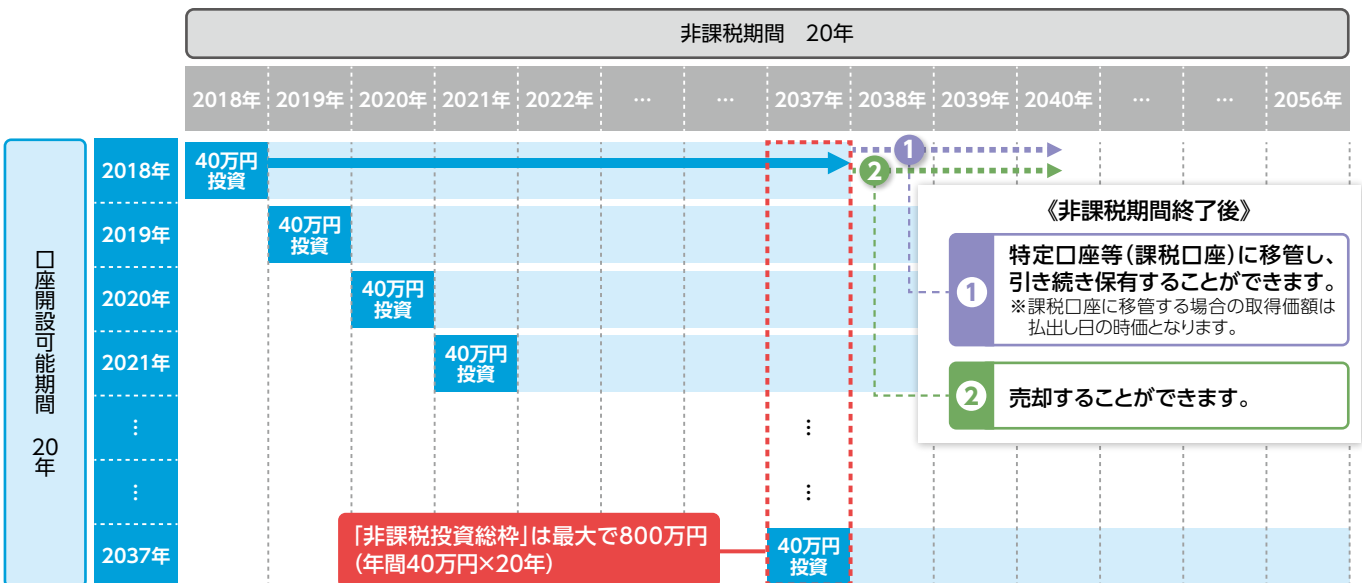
非課税期間　20年

2018年 2019年 2020年 2021年 2022年 … … 2037年 2038年 2039年 2040年 … … 2056年

口座開設可能期間　20年

2018年
40万円投資

2019年
40万円投資

2020年
40万円投資

2021年
40万円投資

⋮
⋮

⋮
⋮

2037年
40万円投資

1
2

《非課税期間終了後》

1 特定口座等（課税口座）に移管し、引き続き保有することができます。
※課税口座に移管する場合の取得価額は払出し日の時価となります。

2 売却することができます。

「非課税投資総枠」は最大で800万円
（年間40万円×20年）